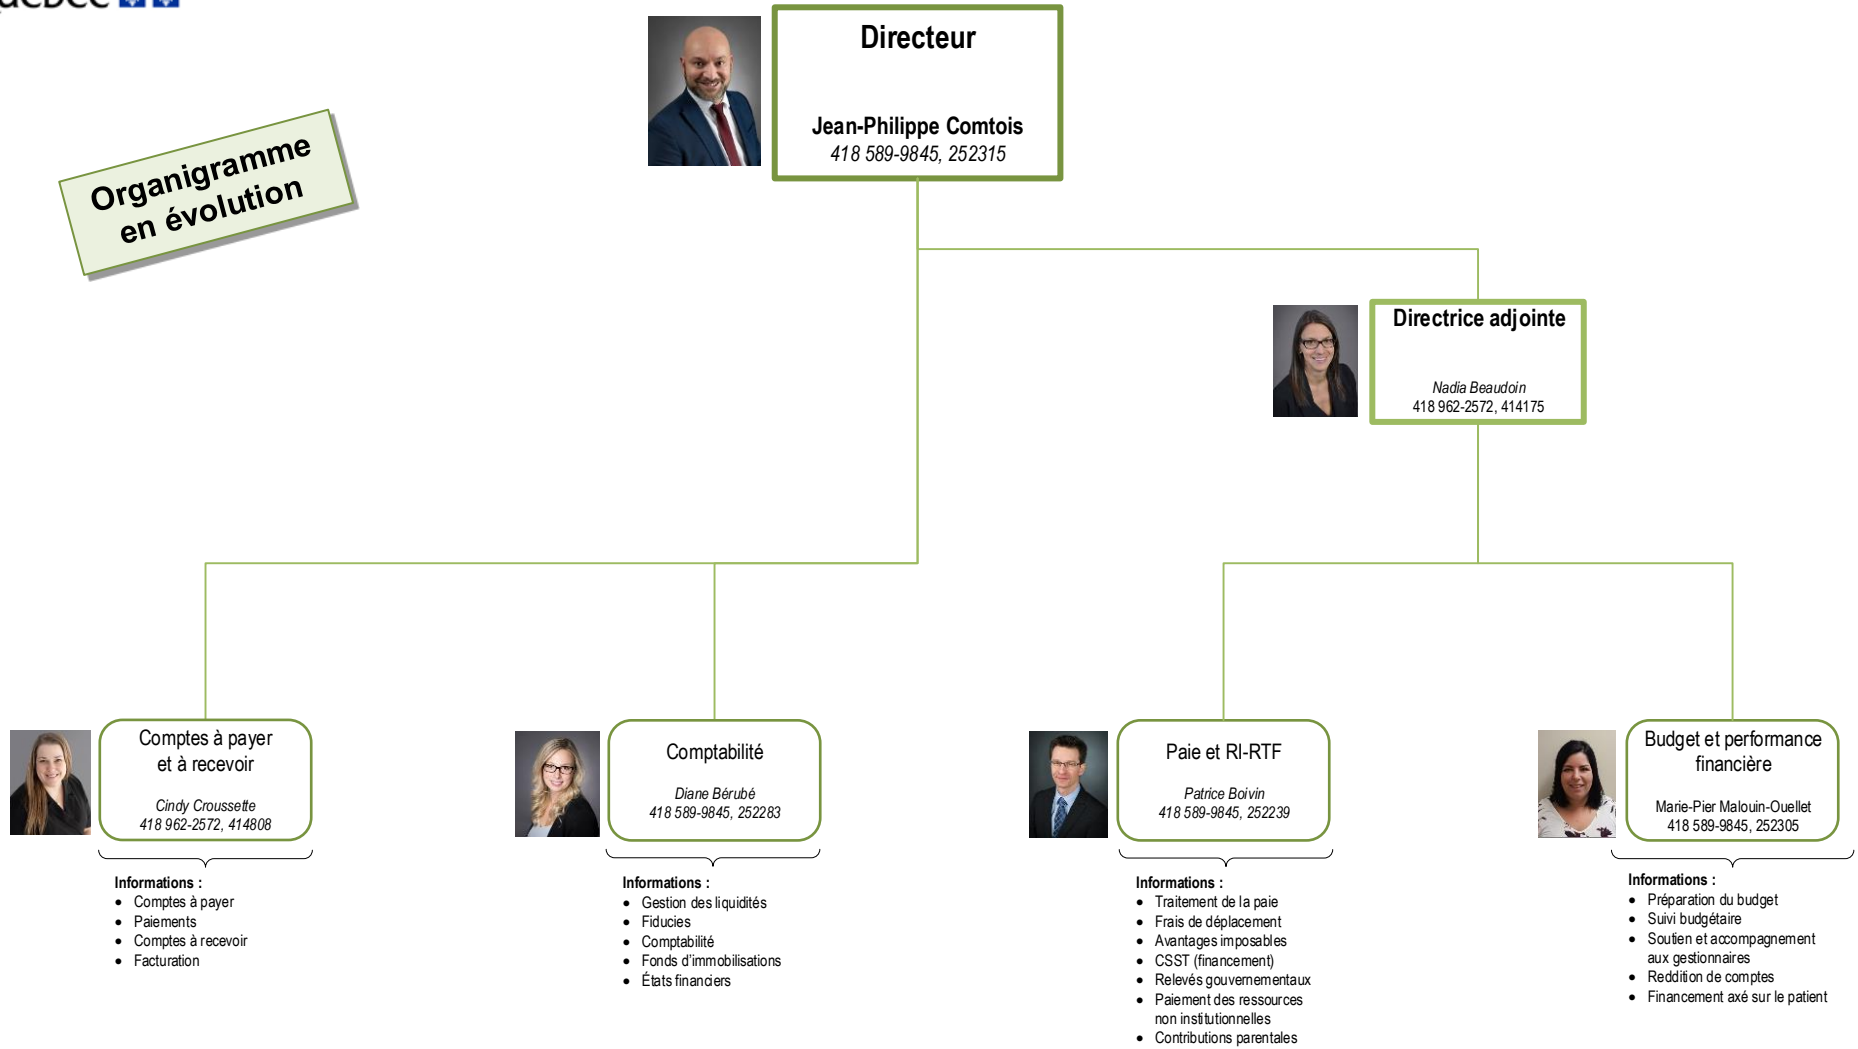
uébec

Organigramme en évolution

Directeur

Jean-Philippe Comtois
418 589-9845, 252315

Directrice adjointe

Nadia Beaudoin
418 962-2572, 414175

Comptes à payer et à recevoir

Cindy Croussette
418 962-2572, 414808

Informations :
- Comptes à payer
- Paiements
- Comptes à recevoir
- Facturation

Comptabilité

Diane Bérubé
418 589-9845, 252283

Informations :
- Gestion des liquidités
- Fiducies
- Comptabilité
- Fonds d'immobilisations
- États financiers

Paie et RI-RTF

Patrice Boivin
418 589-9845, 252239

Informations :
- Traitement de la paie
- Frais de déplacement
- Avantages imposables
- CSST (financement)
- Relevés gouvernementaux
- Paiement des ressources non institutionnelles
- Contributions parentales

Budget et performance financière

Marie-Pier Malouin-Ouellet
418 589-9845, 252305

Informations :
- Préparation du budget
- Suivi budgétaire
- Soutien et accompagnement aux gestionnaires
- Reddition de comptes
- Financement axé sur le patient